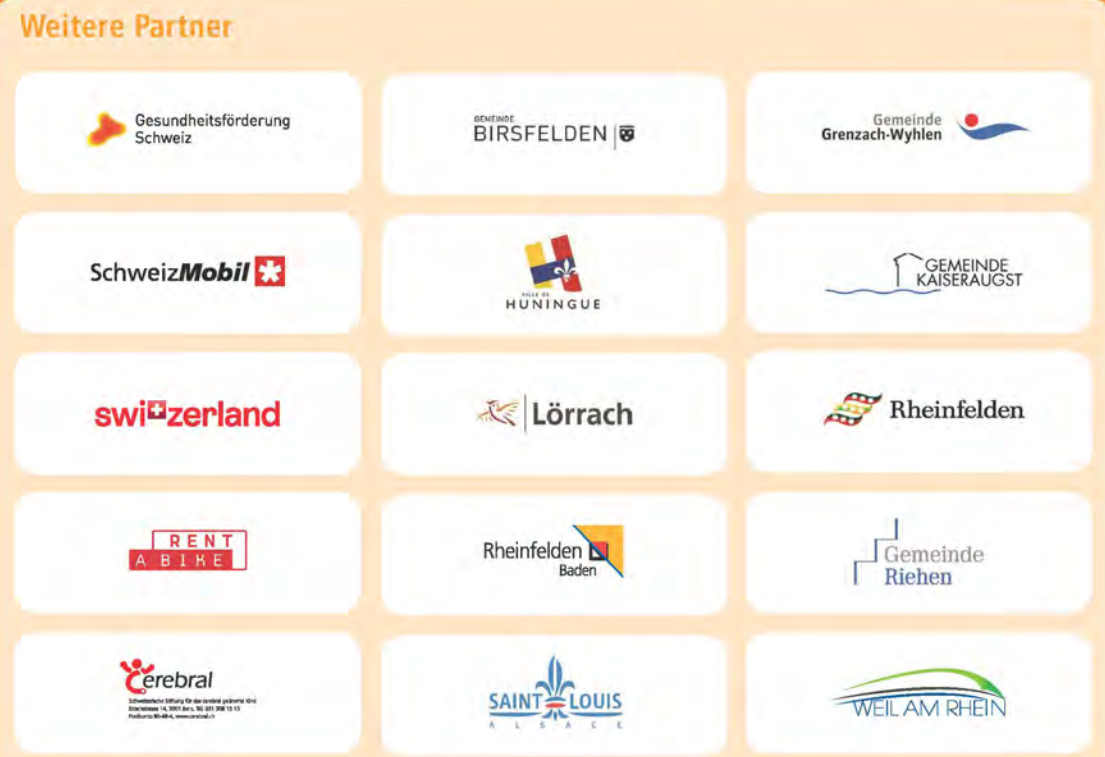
Weitere Partner

Gesundheitsförderung Schweiz

GEMEINDE BIRSFELDEN

Gemeinde Grenzach-Wyhlen

SchweizMobil

VILLE DE HUNINGUE

GEMEINDE KAISERAUGST

switzerland

Lörrach

Rheinfelden

RENT A BIKE

Rheinfelden Baden

Gemeinde Riehen

cerebral
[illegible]

SAINT LOUIS
ALSACE

WEIL AM RHEIN